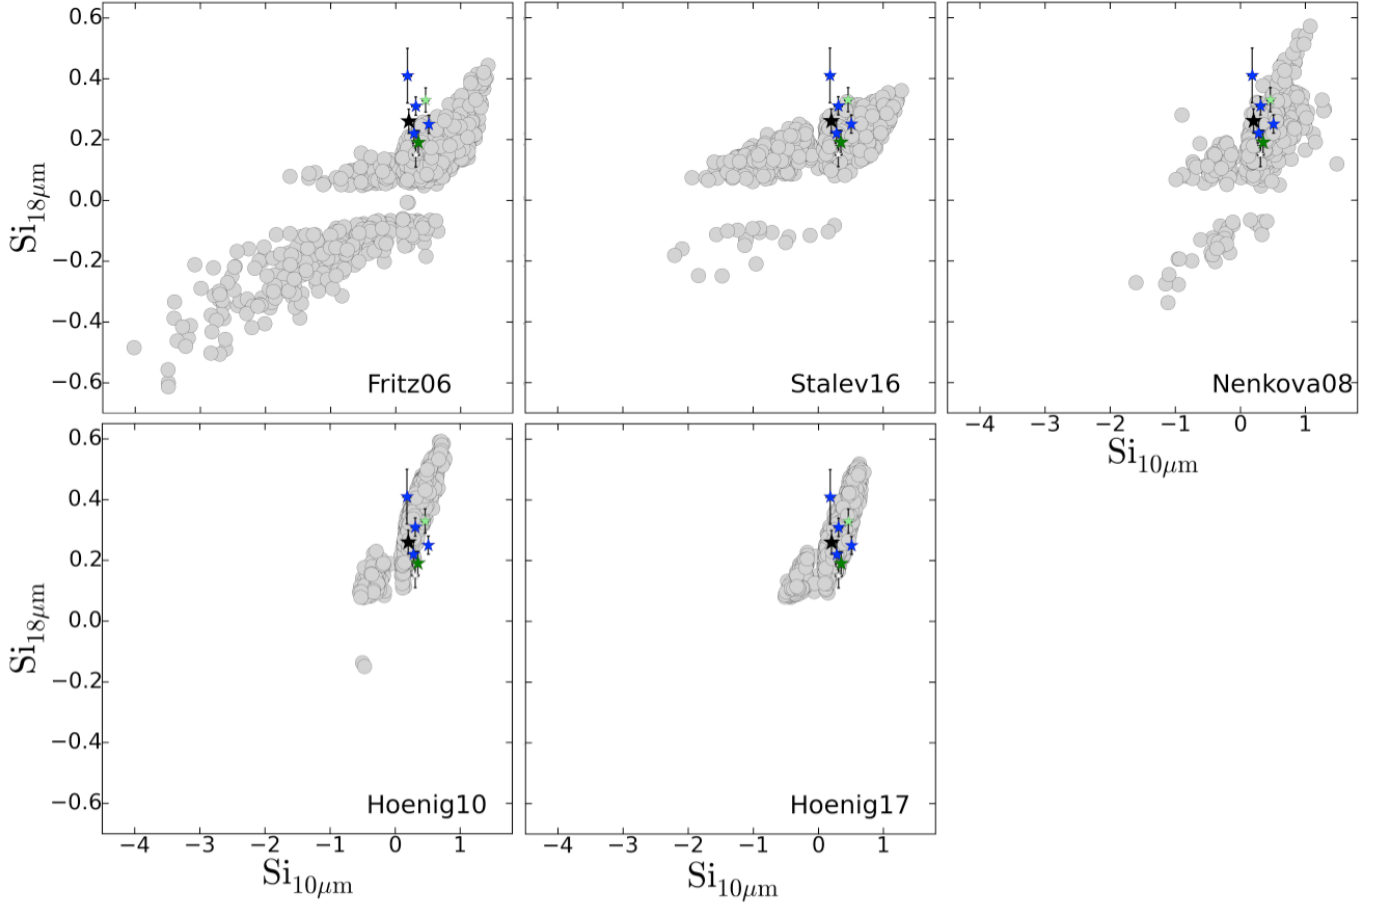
0.6
0.4
0.2
0.0
−0.2
−0.4
−0.6
$\mathrm{Si}_{18\mu m}$
Fritz06

Stalev16

Nenkova08
−4 −3 −2 −1 0 1
$\mathrm{Si}_{10\mu m}$

0.6
0.4
0.2
0.0
−0.2
−0.4
−0.6
$\mathrm{Si}_{18\mu m}$
Hoenig10
−4 −3 −2 −1 0 1
$\mathrm{Si}_{10\mu m}$

Hoenig17
−4 −3 −2 −1 0 1
$\mathrm{Si}_{10\mu m}$